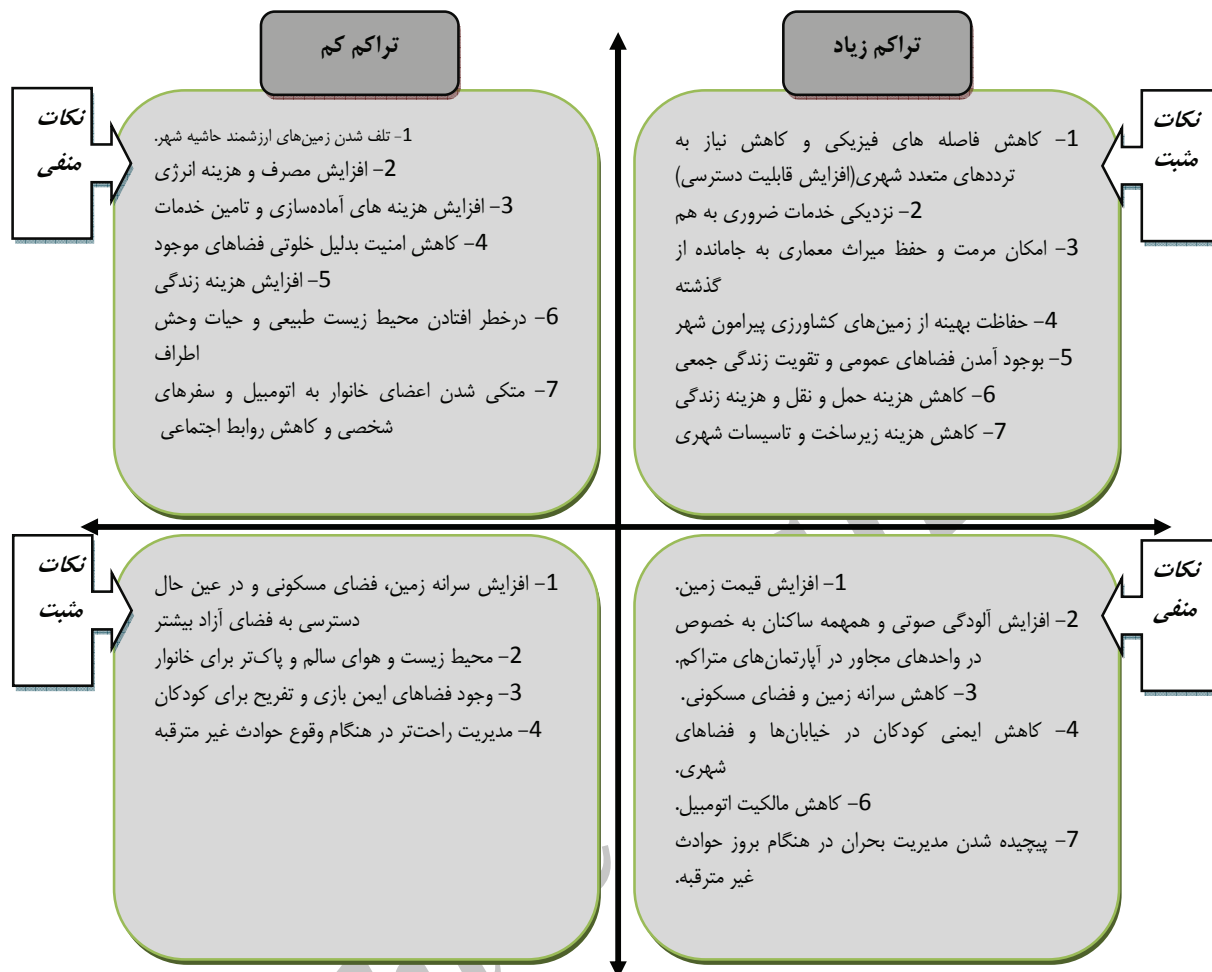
تراکم زیاد

نکات مثبت

1- کاهش فاصله های فیزیکی و کاهش نیاز به ترددهای متعدد شهری(افزایش قابلیت دسترسی)
2- نزدیکی خدمات ضروری به هم
3- امکان مرمت و حفظ میراث معماری به جامانده از گذشته
4- حفاظت بهینه از زمین‌های کشاورزی پیرامون شهر
5- بوجود آمدن فضاهای عمومی و تقویت زندگی جمعی
6- کاهش هزینه حمل و نقل و هزینه زندگی
7- کاهش هزینه زیرساخت و تاسیسات شهری

نکات منفی

1- افزایش قیمت زمین.
2- افزایش آلودگی صوتی و همهمه ساکنان به خصوص در واحدهای مجاور در آپارتمان‌های متراکم.
3- کاهش سرانه زمین و فضای مسکونی.
4- کاهش ایمنی کودکان در خیابان‌ها و فضاهای شهری.
6- کاهش مالکیت اتومبیل.
7- پیچیده شدن مدیریت بحران در هنگام بروز حوادث غیر مترقبه.

تراکم کم

نکات منفی

1- تلف شدن زمین‌های ارزشمند حاشیه شهر.
2- افزایش مصرف و هزینه انرژی
3- افزایش هزینه های آماده‌سازی و تامین خدمات
4- کاهش امنیت بدلیل خلوتی فضاهای موجود
5- افزایش هزینه زندگی
6- درخطر افتادن محیط زیست طبیعی و حیات وحش اطراف
7- متکی شدن اعضای خانوار به اتومبیل و سفرهای شخصی و کاهش روابط اجتماعی

نکات مثبت

1- افزایش سرانه زمین، فضای مسکونی و در عین حال دسترسی به فضای آزاد بیشتر
2- محیط زیست و هوای سالم و پاک‌تر برای خانوار
3- وجود فضاهای ایمن بازی و تفریح برای کودکان
4- مدیریت راحت‌تر در هنگام وقوع حوادث غیر مترقبه